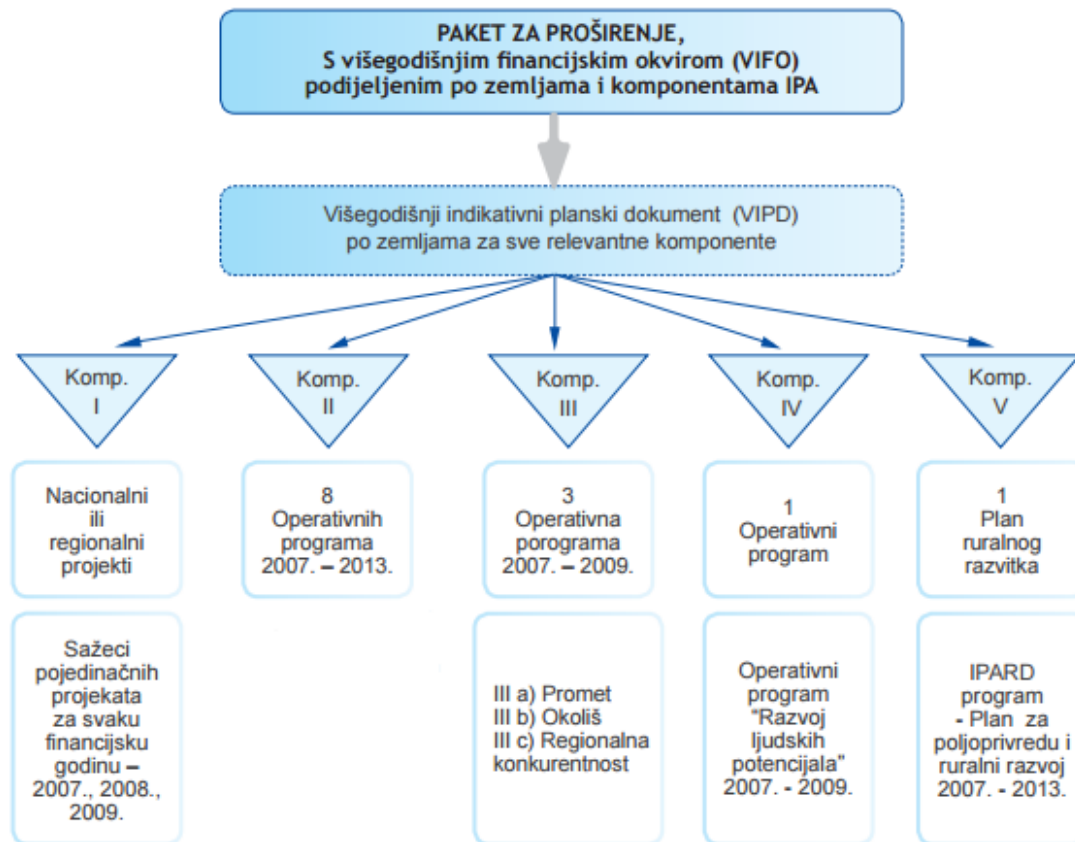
PAKET ZA PROŠIRENJE, S višegodišnjim financijskim okvirom (VIFO) podijeljenim po zemljama i komponentama IPA

Višegodišnji indikativni planski dokument (VIPD) po zemljama za sve relevantne komponente

Komp. I

Komp. II

Komp. III

Komp. IV

Komp. V

Nacionalni ili regionalni projekti

8 Operativnih programa 2007. – 2013.

3 Operativna porograma 2007. – 2009.

1 Operativni program

1 Plan ruralnog razvitka

Sažeci pojedinačnih projekata za svaku financijsku godinu – 2007., 2008., 2009.

III a) Promet
III b) Okoliš
III c) Regionalna konkurentnost

Operativni program "Razvoj ljudskih potencijala" 2007. - 2009.

IPARD program - Plan za poljoprivredu i ruralni razvoj 2007. - 2013.